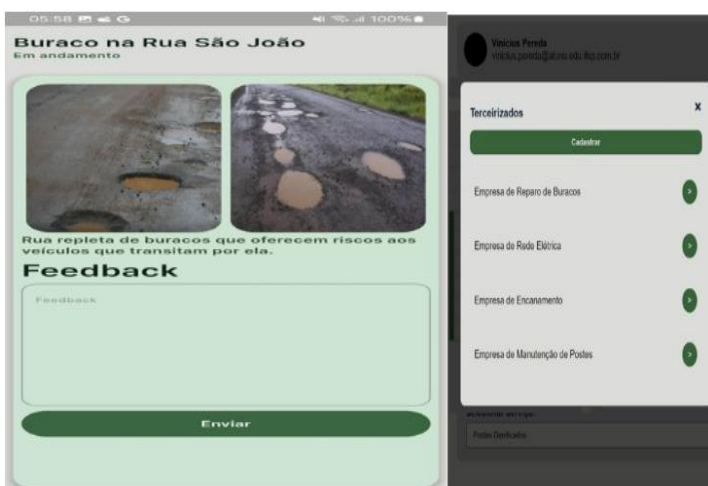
05:58 G 100%

Buraco na Rua São João
Em andamento

Rua repleta de buracos que oferecem riscos aos veículos que transitam por ela.

Feedback

Feedback

Enviar

Vinicius Pereda
vinicius.pereda@aluno.edu.br

Terceirizados

x

Cadastrar

Empresa de Reparo de Buracos

>

Empresa de Rede Elétrica

>

Empresa de Encanamento

>

Empresa de Manutenção de Postes

>

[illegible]

Postes Danificados